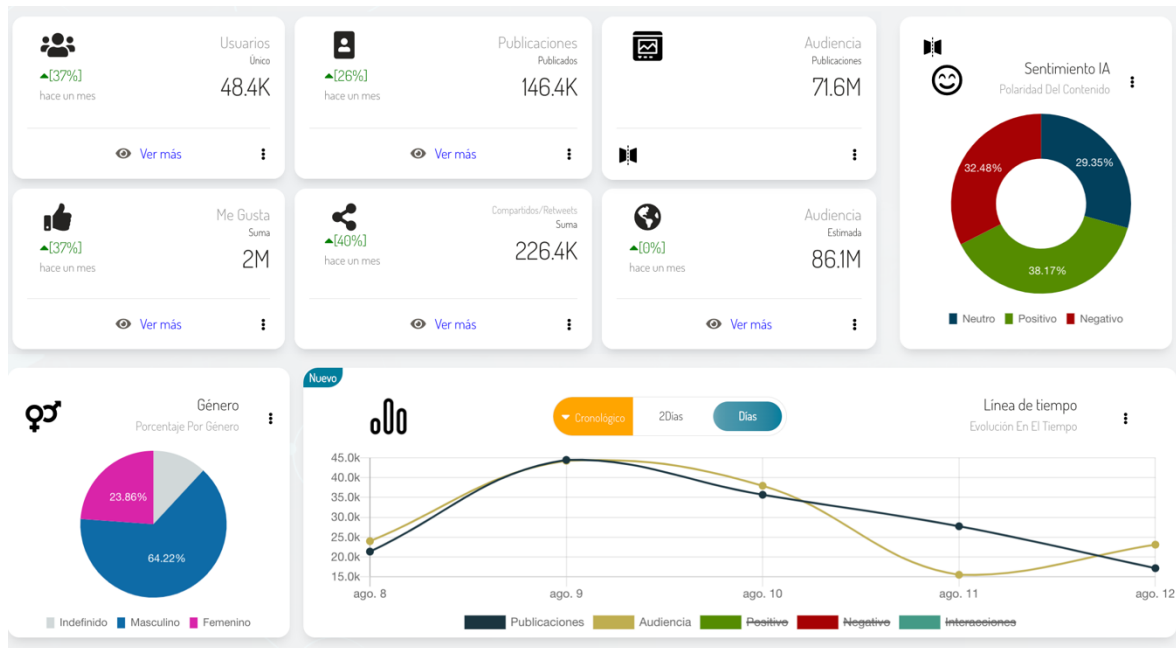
Usuarios
Único
▲[37%]
hace un mes
48.4K
Ver más

Publicaciones
Publicados
▲[26%]
hace un mes
146.4K
Ver más

Audiencia
Publicaciones
71.6M

Sentimiento IA
Polaridad Del Contenido
32.48%
29.35%
38.17%
Neutro Positivo Negativo

Me Gusta
Suma
▲[37%]
hace un mes
2M
Ver más

Compartidos/Retweets
Suma
▲[40%]
hace un mes
226.4K
Ver más

Audiencia
Estimada
▲[0%]
hace un mes
86.1M
Ver más

Género
Porcentaje Por Género
23.86%
64.22%
Indefinido Masculino Femenino

Nuevo
Cronológico 2Días Días
Línea de tiempo
Evolución En El Tiempo
45.0k
40.0k
35.0k
30.0k
25.0k
20.0k
15.0k
ago. 8 ago. 9 ago. 10 ago. 11 ago. 12
Publicaciones Audiencia Positivo Negativo Interacciones